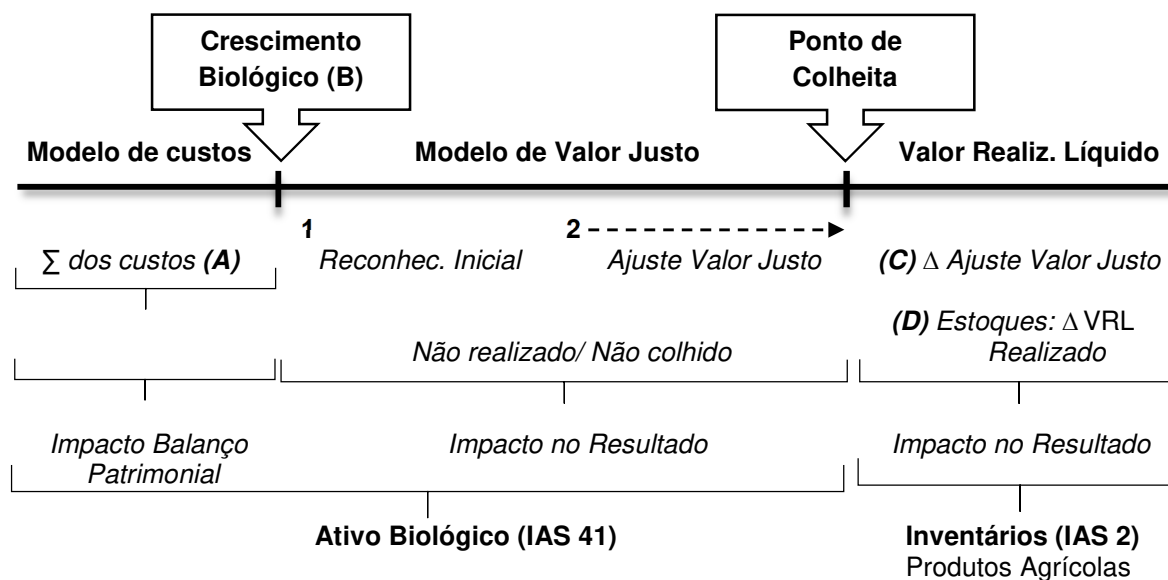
Crescimento Biológico (B)

Ponto de Colheita

Modelo de custos

Modelo de Valor Justo

Valor Realiz. Líquido

1

2

$\sum$ dos custos **(A)**

Reconhec. Inicial

Ajuste Valor Justo

**(C)** $\Delta$ Ajuste Valor Justo

**(D)** Estoques: $\Delta$ VRL Realizado

Não realizado/ Não colhido

Impacto Balanço Patrimonial

Impacto no Resultado

Impacto no Resultado

**Ativo Biológico (IAS 41)**

**Inventários (IAS 2)**
Produtos Agrícolas